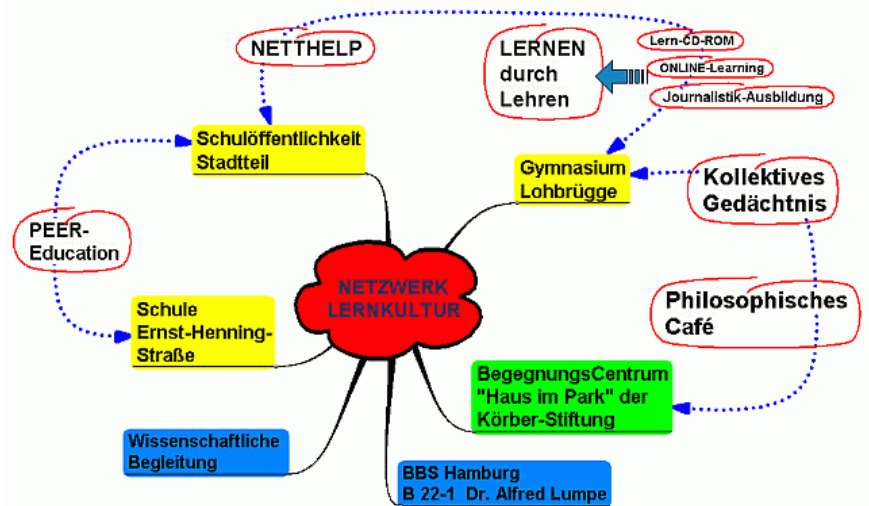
NETTHELP

LERNEN durch Lehren

Lern-CD-ROM

ONLINE-Learning

Journalistik-Ausbildung

Schulöffentlichkeit Stadtteil

Gymnasium Lohbrügge

Kollektives Gedächtnis

PEER-Education

NETZWERK LERNKULTUR

Philosophisches Café

Schule Ernst-Henning-Straße

BegegnungsCentrum "Haus im Park" der Körber-Stiftung

Wissenschaftliche Begleitung

BBS Hamburg B 22-1 Dr. Alfred Lumpe